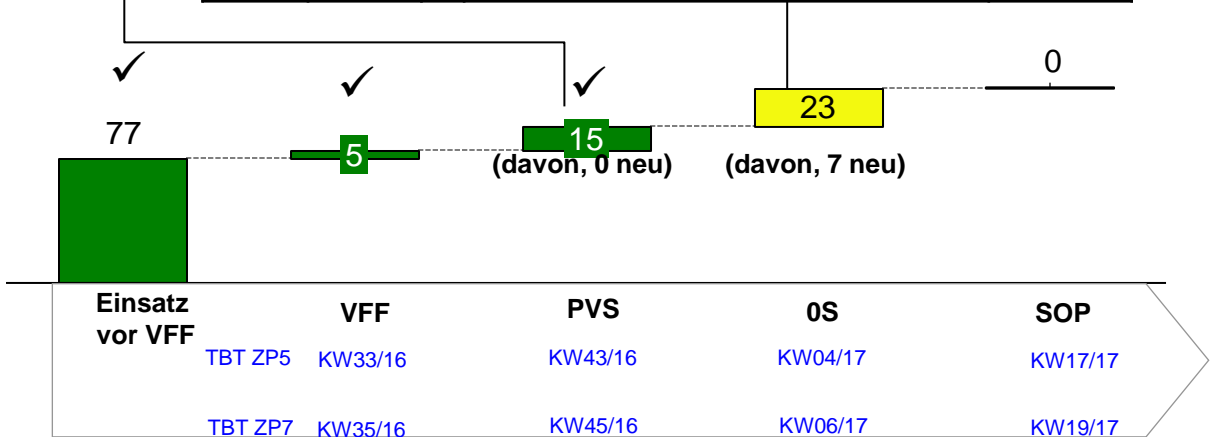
✓ ✓ ✓

77

5

15
(davon, 0 neu)

23
(davon, 7 neu)

0

| Einsatz vor VFF | VFF | PVS | 0S | SOP |
|---|---|---|---|---|
| TBT ZP5 | KW33/16 | KW43/16 | KW04/17 | KW17/17 |
| TBT ZP7 | KW35/16 | KW45/16 | KW06/17 | KW19/17 |